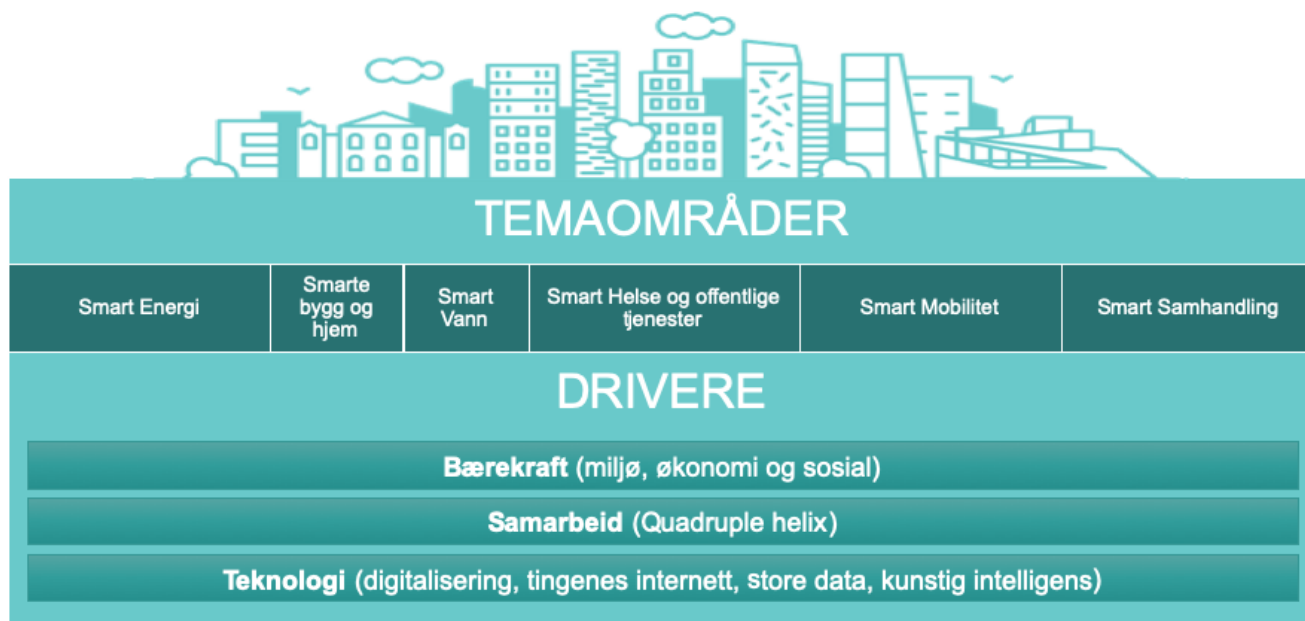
TEMAOMRÅDER

| Smart Energi | Smarte bygg og hjem | Smart Vann | Smart Helse og offentlige tjenester | Smart Mobilitet | Smart Samhandling |
|---|---|---|---|---|---|

DRIVERE

Bærekraft (miljø, økonomi og sosial)

Samarbeid (Quadruple helix)

Teknologi (digitalisering, tingenes internett, store data, kunstig intelligens)